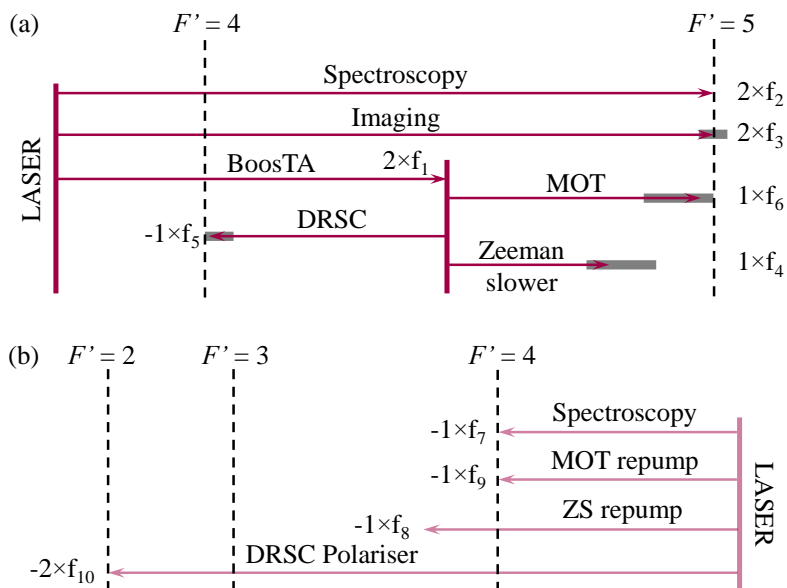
(a) $F' = 4$ $F' = 5$

Spectroscopy $2\times f_2$

Imaging $2\times f_3$

LASER

BoosTA $2\times f_1$

MOT $1\times f_6$

$-1\times f_5$ DRSC

Zeeman slower $1\times f_4$

(b) $F' = 2$ $F' = 3$ $F' = 4$

Spectroscopy $-1\times f_7$

MOT repump $-1\times f_9$

ZS repump $-1\times f_8$

DRSC Polariser $-2\times f_{10}$

LASER